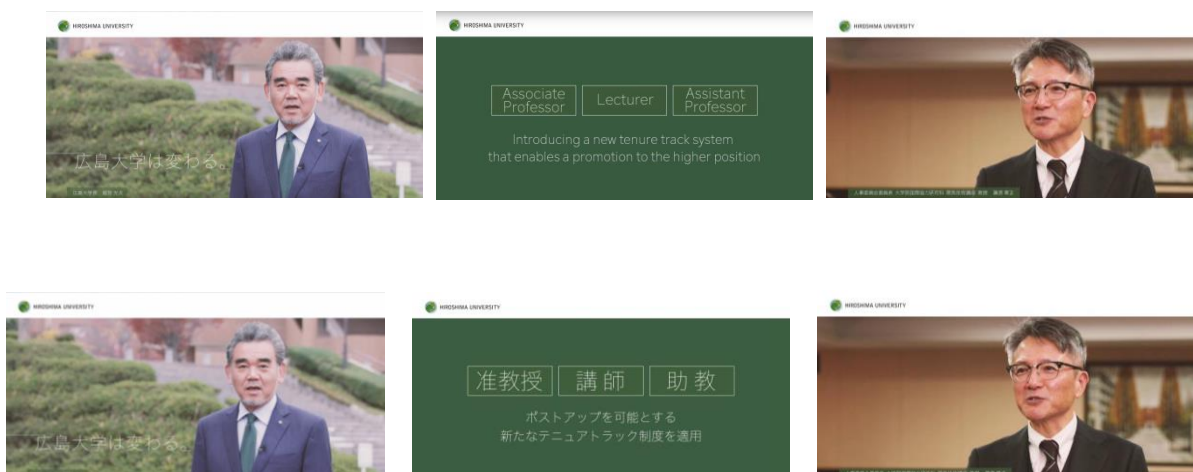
HIROSHIMA UNIVERSITY

広島大学は変わる。

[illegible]

HIROSHIMA UNIVERSITY

Associate Professor | Lecturer | Assistant Professor

Introducing a new tenure track system that enables a promotion to the higher position

HIROSHIMA UNIVERSITY

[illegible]

HIROSHIMA UNIVERSITY

広島大学は変わる。

HIROSHIMA UNIVERSITY

准教授 | 講師 | 助教

ポストアップを可能とする
新たなテニュアトラック制度を適用

HIROSHIMA UNIVERSITY